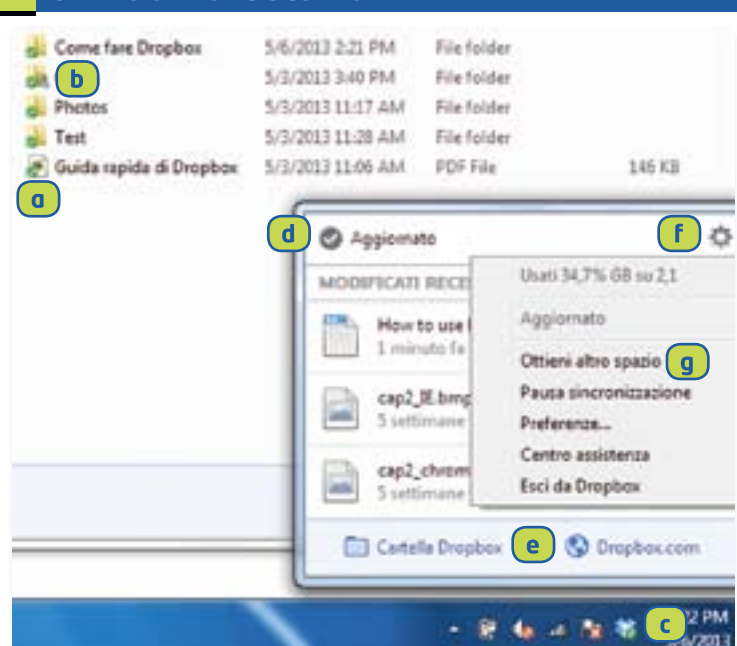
Come fare Dropbox 5/6/2013 2:21 PM File folder
b 5/3/2013 3:40 PM File folder
Photos 5/3/2013 11:17 AM File folder
Test 5/3/2013 11:28 AM File folder
Guida rapida di Dropbox 5/3/2013 11:06 AM PDF File 146 KB
a

d Aggiornato f

MODIFICATI RECE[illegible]
How to use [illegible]
1 minuto fa
cap2_IE.bmp
5 settimane
cap2_chrom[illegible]
5 settimane

Usati 34,7% GB su 2,1
Aggiornato
Ottieni altro spazio g
Pausa sincronizzazione
Preferenze...
Centro assistenza
Esci da Dropbox

Cartella Dropbox e Dropbox.com

c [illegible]2 PM
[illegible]/2013